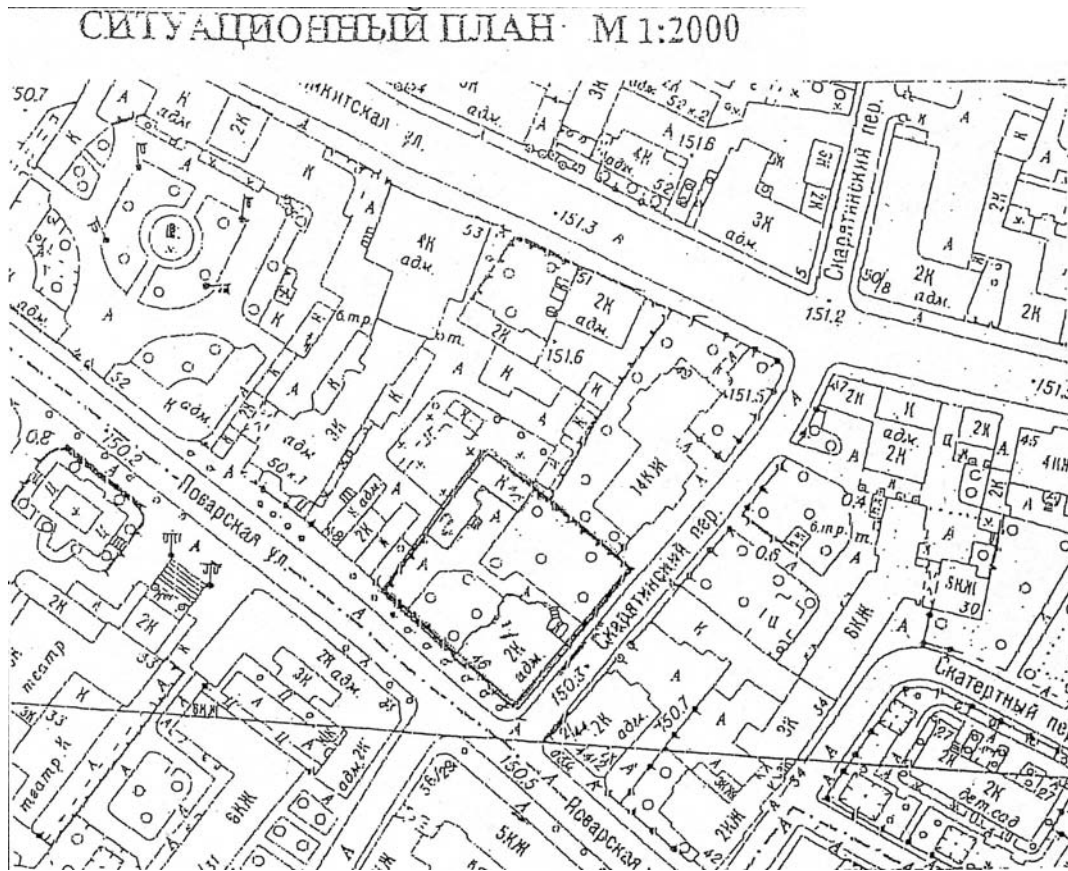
СИТУАЦИОННЫЙ ПЛАН М 1:2000

150.7
А
К адм.
2К
К
Никитская ул.
адм.
3К
адм. А 52 к.2
А 151.6
4К адм.
52
3К адм.
Скарятинский пер.
5
К
А
2К
151.3
4К адм.
53
51
2К адм.
2К
2К адм.
50/8
151.2
2К
А
адм.
52
К адм.
бтр.
тп.
151.6
К
А
151.5
адм.
3К
50 к.1
А
14КЖ
2К
К
адм.
2К
45
4КЖ
0.8
150.2
Поварская ул.
А
К адм.
2К
1/46
2К адм.
Скарятинский пер.
0.4
0.6
бтр.
тп.
5КЖ
30
6КЖ
А
2К
2К
театр
К
33
3К 33
театр К
3К
2К адм.
5КЖ
адм. 2К
150.3
2К
адм.
150.7
3К
34
Скатертный пер.
27
2К
2К
дет.сад
27
150.5
Поварская
56/29
5КЖ
6КЖ
42
2КЖ
А